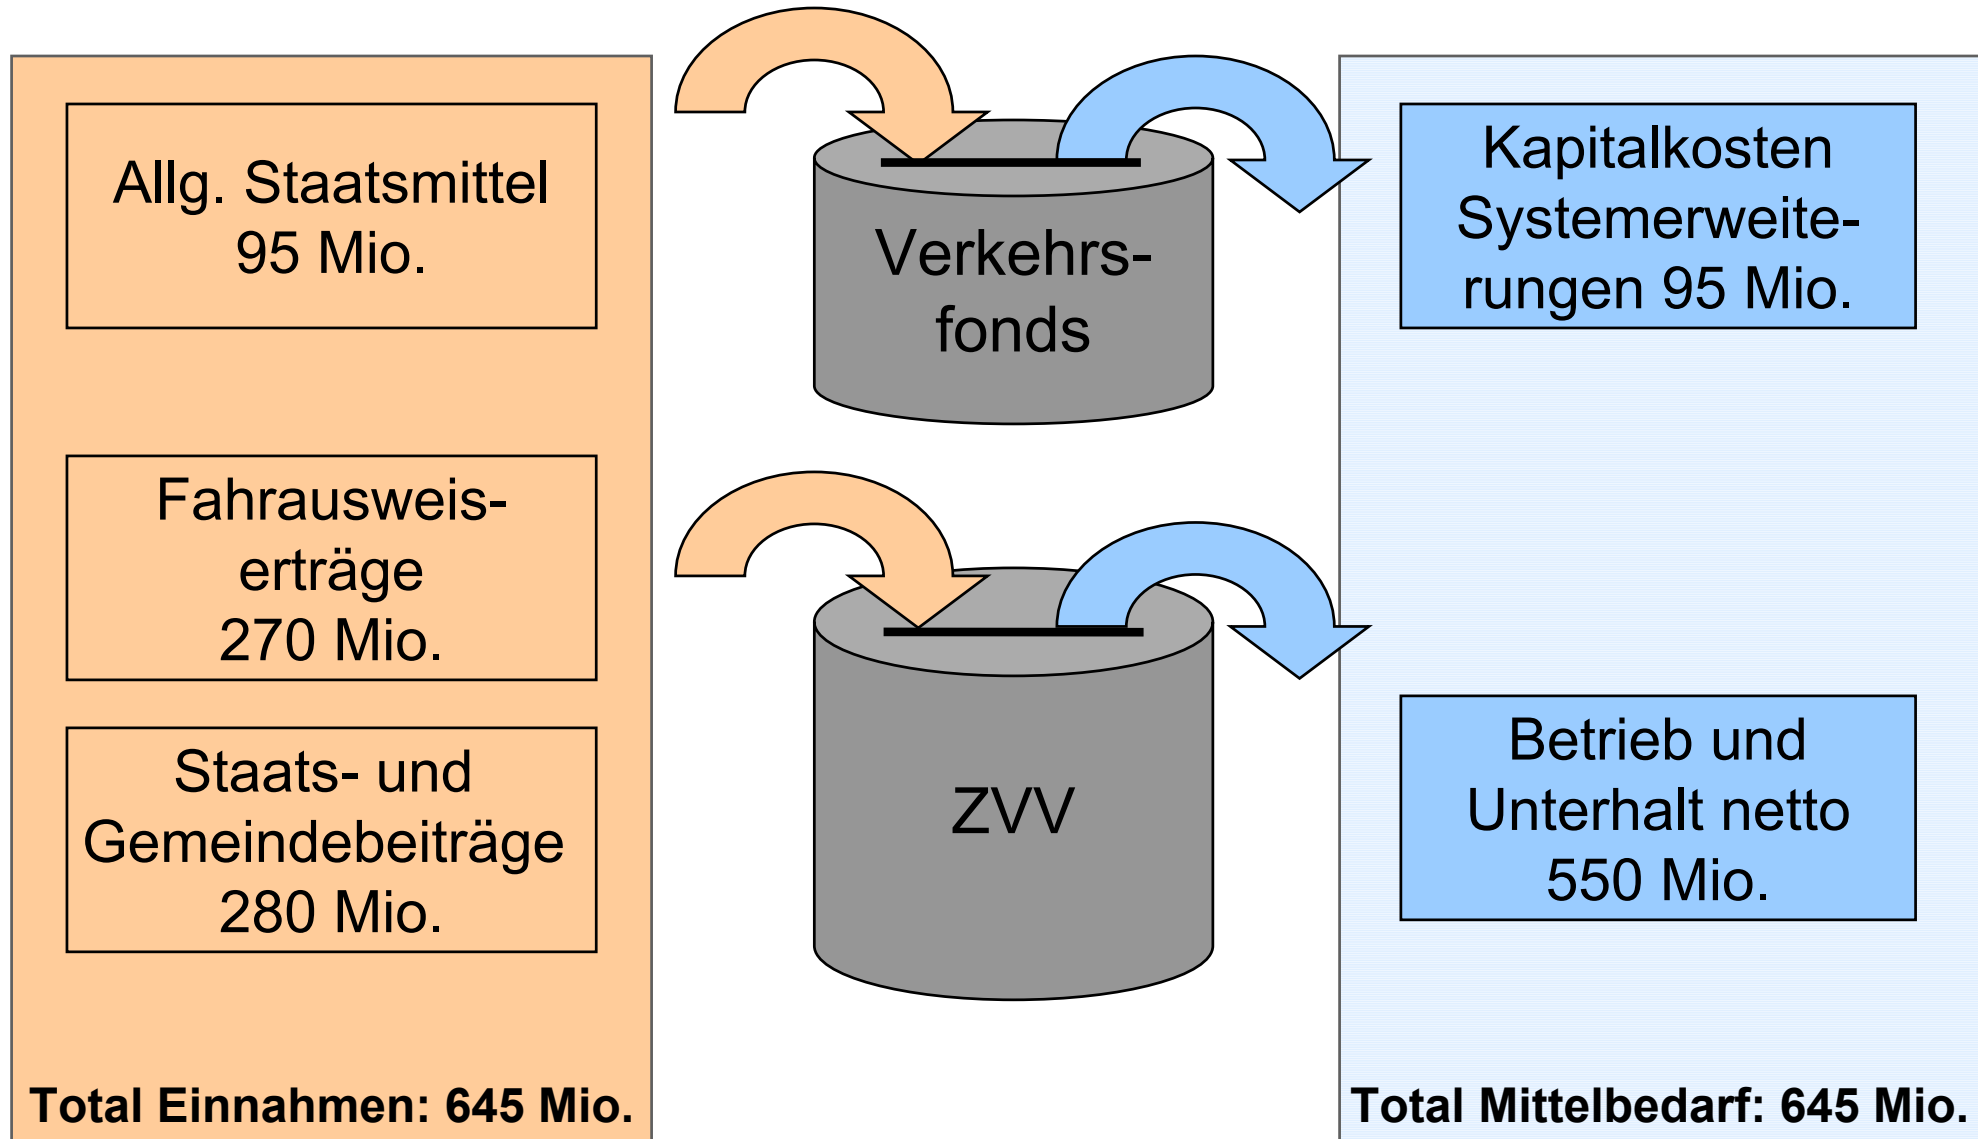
Allg. Staatsmittel 95 Mio.

Fahrausweiserträge 270 Mio.

Staats- und Gemeindebeiträge 280 Mio.

Total Einnahmen: 645 Mio.

Verkehrsfonds

ZVV

Kapitalkosten Systemerweiterungen 95 Mio.

Betrieb und Unterhalt netto 550 Mio.

Total Mittelbedarf: 645 Mio.